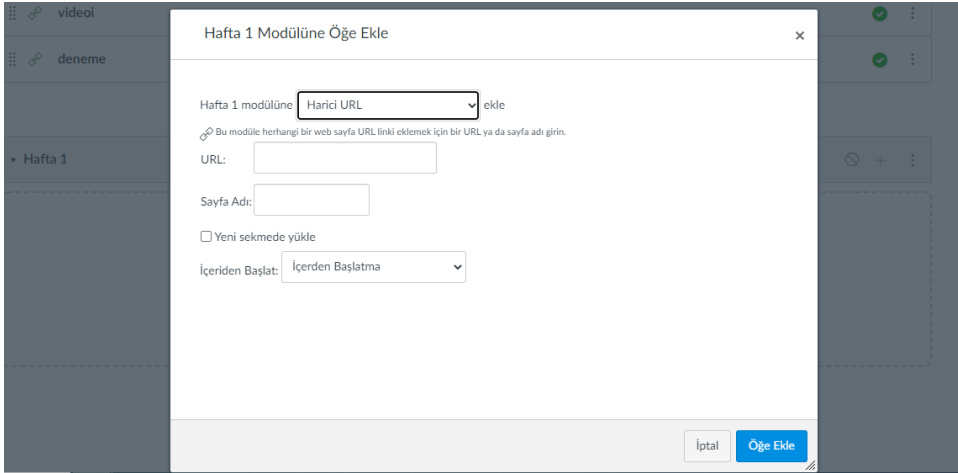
videoi

deneme

Hafta 1

Hafta 1 Modülüne Öğe Ekle

×

Hafta 1 modülüne Harici URL ekle

Bu modüle herhangi bir web sayfa URL linki eklemek için bir URL ya da sayfa adı girin.

URL:

Sayfa Adı:

Yeni sekmede yükle

İçeriden Başlat: İçerden Başlatma

İptal

Öğe Ekle